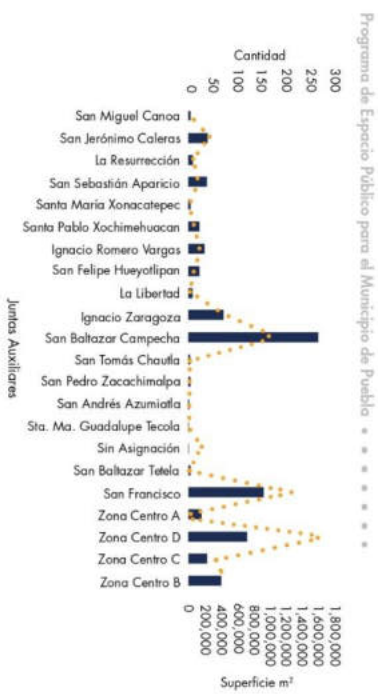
Programa de Espacio Público para el Municipio de Puebla

Cantidad

0 50 100 150 200 250 300

Juntas Auxiliares

San Miguel Canoa
San Jerónimo Caleras
La Resurrección
San Sebastián Aparicio
Santa María Xonacatepec
Santa Pablo Xochimehuacan
Ignacio Romero Vargas
San Felipe Hueyotlipan
La Libertad
Ignacio Zaragoza
San Baltazar Campecha
San Tomás Chautla
San Pedro Zacachimalpa
San Andrés Azumiatla
Sta. Ma. Guadalupe Tecola
Sin Asignación
San Baltazar Tetela
San Francisco
Zona Centro A
Zona Centro D
Zona Centro C
Zona Centro B

0 200,000 400,000 600,000 800,000 1,000,000 1,200,000 1,400,000 1,600,000 1,800,000

Superficie m²